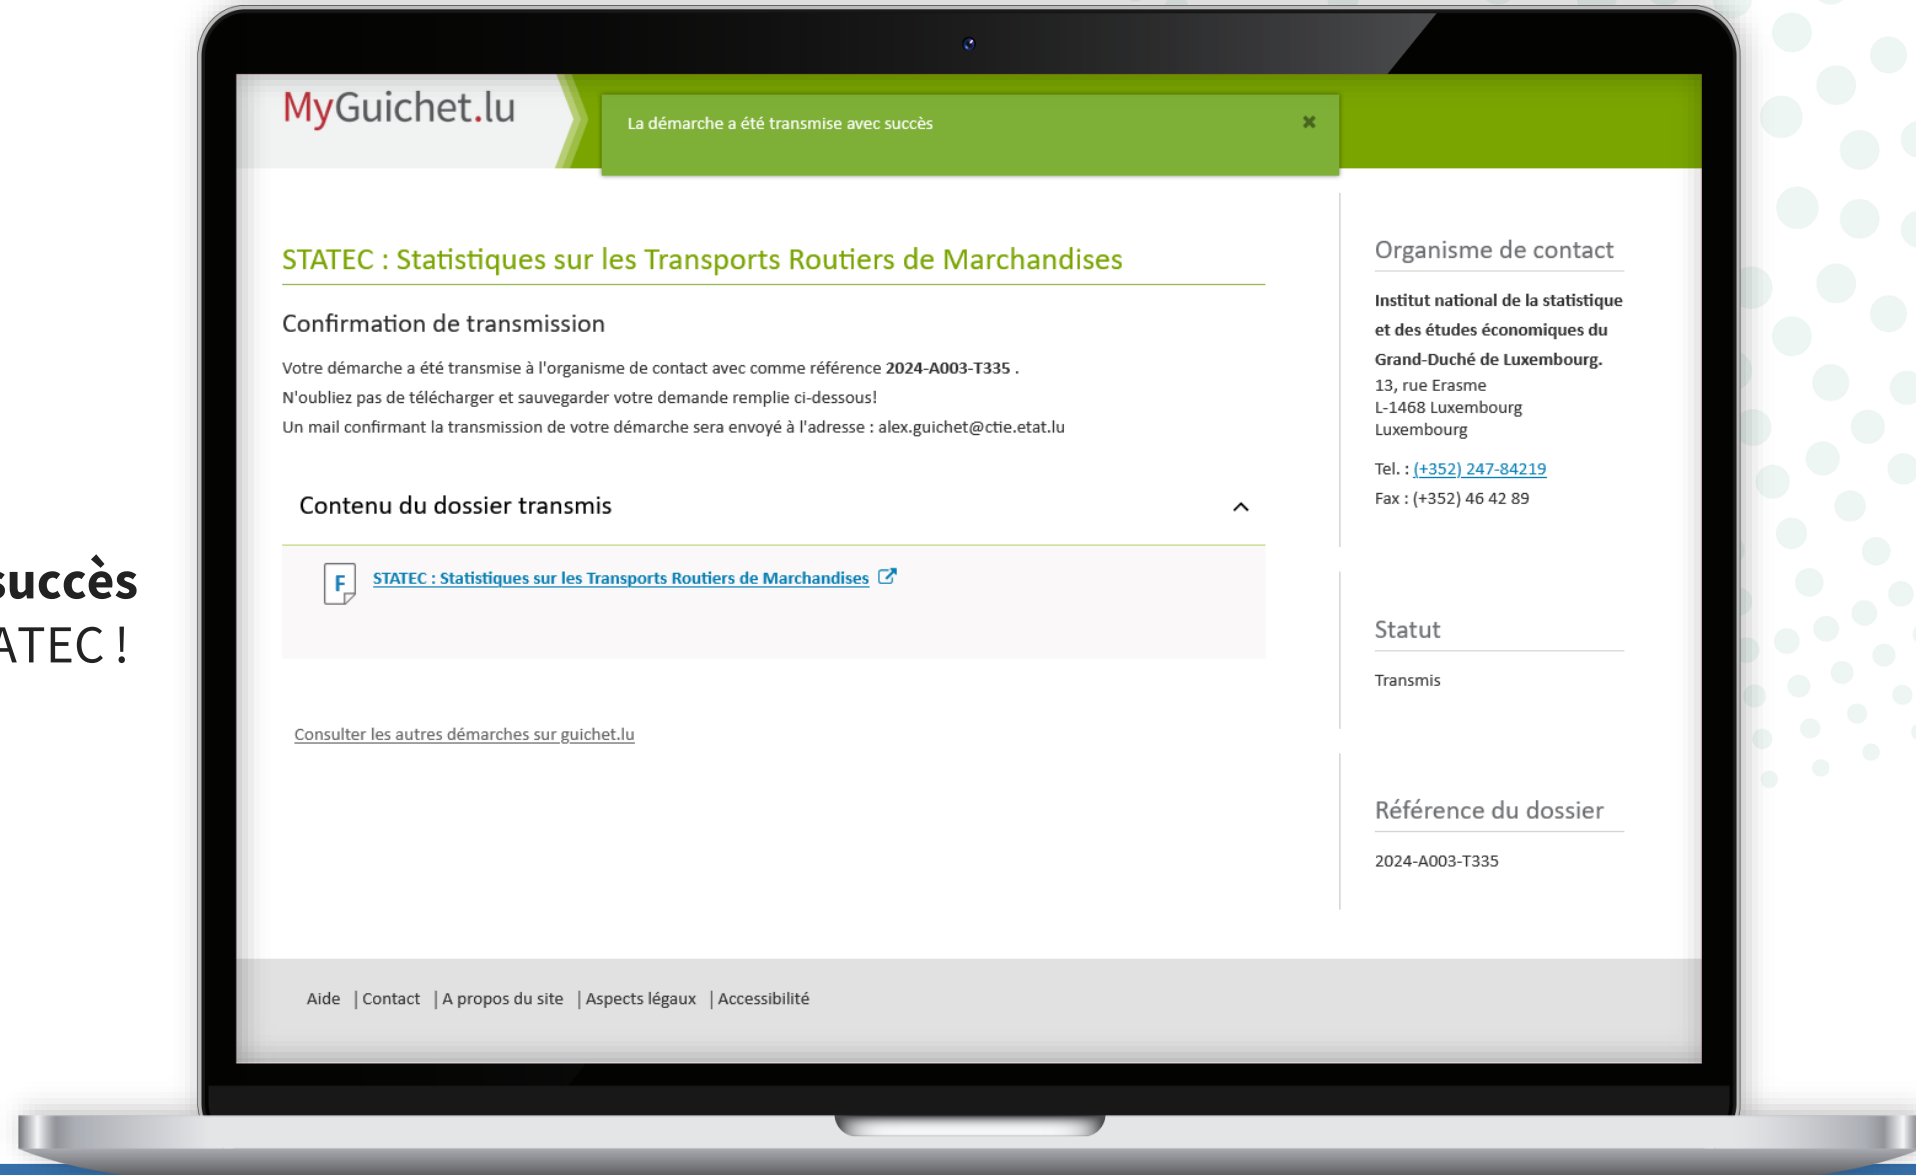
succès
ATEC !

MyGuichet.lu

La démarche a été transmise avec succès ×

STATEC : Statistiques sur les Transports Routiers de Marchandises

Confirmation de transmission

Votre démarche a été transmise à l'organisme de contact avec comme référence **2024-A003-T335** .
N'oubliez pas de télécharger et sauvegarder votre demande remplie ci-dessous!
Un mail confirmant la transmission de votre démarche sera envoyé à l'adresse : alex.guichet@ctie.etat.lu

Contenu du dossier transmis

F STATEC : Statistiques sur les Transports Routiers de Marchandises

Consulter les autres démarches sur guichet.lu

Organisme de contact

**Institut national de la statistique et des études économiques du Grand-Duché de Luxembourg.**
13, rue Erasme
L-1468 Luxembourg
Luxembourg

Tel. : (+352) 247-84219
Fax : (+352) 46 42 89

Statut

Transmis

Référence du dossier

2024-A003-T335

Aide | Contact | A propos du site | Aspects légaux | Accessibilité